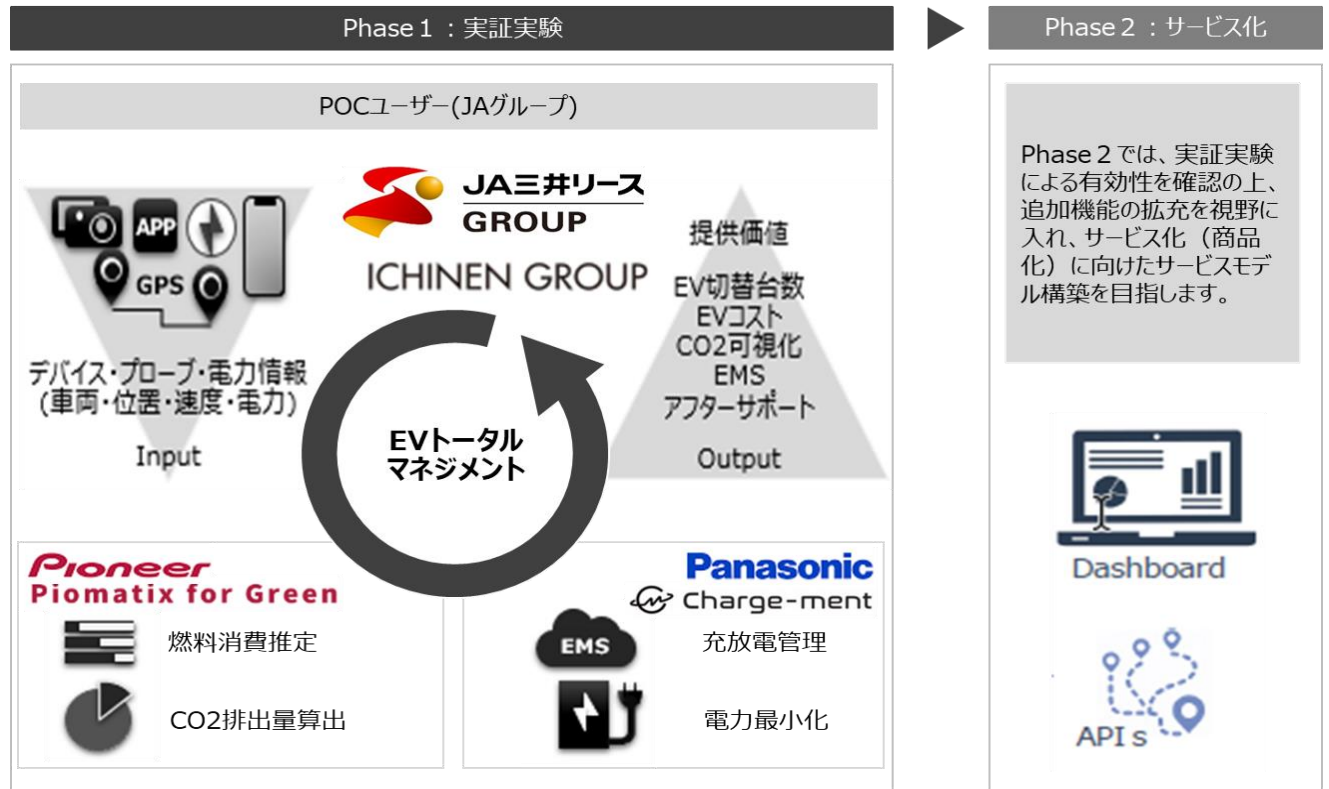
Phase 1 ：実証実験

Phase 2 ：サービス化

POCユーザー(JAグループ)

APP

GPS

デバイス・プローブ・電力情報
(車両・位置・速度・電力)

Input

JA三井リース
GROUP

ICHINEN GROUP

EVトータル
マネジメント

提供価値

EV切替台数
EVコスト
CO2可視化
EMS
アフターサポート

Output

Phase 2 では、実証実験による有効性を確認の上、追加機能の拡充を視野に入れ、サービス化（商品化）に向けたサービスモデル構築を目指します。

Pioneer
Piomatix for Green

燃料消費推定

CO2排出量算出

Panasonic
Charge-ment

EMS

充放電管理

電力最小化

Dashboard

API s